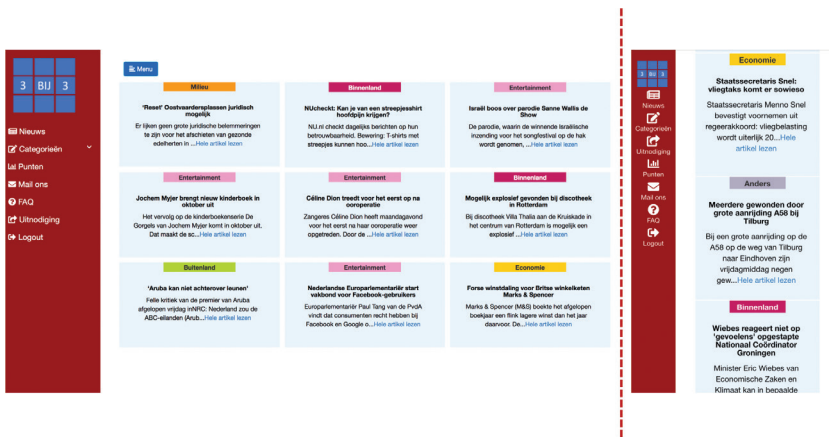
3 BIJ 3

Nieuws
Categorieën
Punten
Mail ons
FAQ
Uitnodiging
Logout

Menu

Milieu
'Reset' Oostvaardersplassen juridisch mogelijk
Er lijken geen grote juridische belemmeringen te zijn voor het afschieten van gezonde edelherten in ...Hele artikel lezen

Binnenland
NUcheckt: Kan je van een streepjesshirt hoofdpijn krijgen?
NU.nl checkt dagelijks berichten op hun betrouwbaarheid. Bewering: T-shirts met streepjes kunnen hoo...Hele artikel lezen

Entertainment
Israël boos over parodie Sanne Wallis de Show
De parodie, waarin de winnende Israëlische inzending voor het songfestival op de hak wordt genomen, ...Hele artikel lezen

Entertainment
Jochem Myjer brengt nieuw kinderboek in oktober uit
Het vervolg op de kinderboekenserie De Gorgels van Jochem Myjer komt in oktober uit. Dat maakt de sc...Hele artikel lezen

Entertainment
Céline Dion treedt voor het eerst op na ooroperatie
Zangeres Céline Dion heeft maandagavond voor het eerst na haar ooroperatie weer opgetreden. Door de ...Hele artikel lezen

Binnenland
Mogelijk explosief gevonden bij discotheek in Rotterdam
Bij discotheek Villa Thalia aan de Kruiskade in het centrum van Rotterdam is mogelijk een explosief ...Hele artikel lezen

Buitenland
'Aruba kan niet achterover leunen'
Felle kritiek van de premier van Aruba afgelopen vrijdag inNRC: Nederland zou de ABC-eilanden (Arub...Hele artikel lezen

Entertainment
Nederlandse Europarlementariër start vakbond voor Facebook-gebruikers
Europarlementariër Paul Tang van de PvdA vindt dat consumenten recht hebben bij Facebook en Google o...Hele artikel lezen

Economie
Forse winstdaling voor Britse winkelketen Marks & Spencer
Marks & Spencer (M&S) boekte het afgelopen boekjaar een flink lagere winst dan het jaar daarvoor. De...Hele artikel lezen

3 BIJ 3
Nieuws
Categorieën
Uitnodiging
Punten
Mail ons
FAQ
Logout

Economie
Staatssecretaris Snel: vliegtaks komt er sowieso
Staatssecretaris Menno Snel bevestigt voornemen uit regeerakkoord: vliegbelasting wordt uiterlijk 20...Hele artikel lezen

Anders
Meerdere gewonden door grote aanrijding A58 bij Tilburg
Bij een grote aanrijding op de A58 op de weg van Tilburg naar Eindhoven zijn vrijdagmiddag negen gew...Hele artikel lezen

Binnenland
Wiebes reageert niet op 'gevoelens' opgestapte Nationaal Coördinator Groningen
Minister Eric Wiebes van Economische Zaken en Klimaat kan in bepaalde